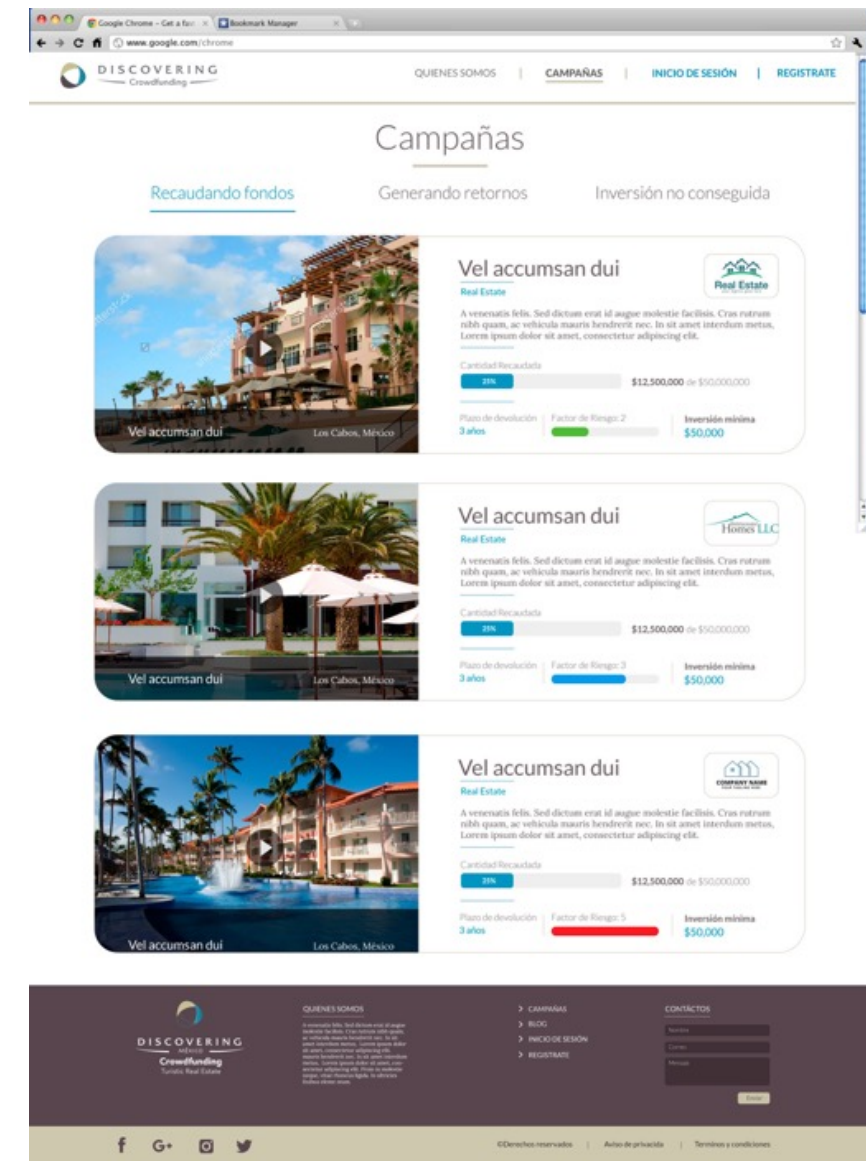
Google Chrome – Get a fas | Bookmark Manager

www.google.com/chrome

DISCOVERING
Crowdfunding

QUIENES SOMOS | CAMPAÑAS | INICIO DE SESIÓN | REGISTRATE

Campañas

Recaudando fondos

Generando retornos

Inversión no conseguida

Vel accumsan dui

Los Cabos, México

Vel accumsan dui

Real Estate

Real Estate

A venenatis felis. Sed dictum erat id augue molestie facilisis. Cras rutrum nibh quam, ac vehicula mauris hendrerit nec. In sit amet interdum metus, Lorem ipsum dolor sit amet, consectetur adipiscing elit.

Cantidad Recaudada

25%

$12,500,000 de $50,000,000

Plazo de devolución
3 años

Factor de Riesgo: 2

Inversión mínima
$50,000

Vel accumsan dui

Los Cabos, México

Vel accumsan dui

Real Estate

Homes LLC

A venenatis felis. Sed dictum erat id augue molestie facilisis. Cras rutrum nibh quam, ac vehicula mauris hendrerit nec. In sit amet interdum metus, Lorem ipsum dolor sit amet, consectetur adipiscing elit.

Cantidad Recaudada

25%

$12,500,000 de $50,000,000

Plazo de devolución
3 años

Factor de Riesgo: 3

Inversión mínima
$50,000

Vel accumsan dui

Los Cabos, México

Vel accumsan dui

Real Estate

COMPANY NAME

A venenatis felis. Sed dictum erat id augue molestie facilisis. Cras rutrum nibh quam, ac vehicula mauris hendrerit nec. In sit amet interdum metus, Lorem ipsum dolor sit amet, consectetur adipiscing elit.

Cantidad Recaudada

25%

$12,500,000 de $50,000,000

Plazo de devolución
3 años

Factor de Riesgo: 5

Inversión mínima
$50,000

DISCOVERING
MÉXICO
Crowdfunding
Turistic Real Estate

QUIENES SOMOS

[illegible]

> CAMPAÑAS
> BLOG
> INICIO DE SESIÓN
> REGISTRATE

CONTÁCTOS

Nombre

Correo

Mensaje

Enviar

f G+

©Derechos reservados | Aviso de privacida | Terminos y condiciones